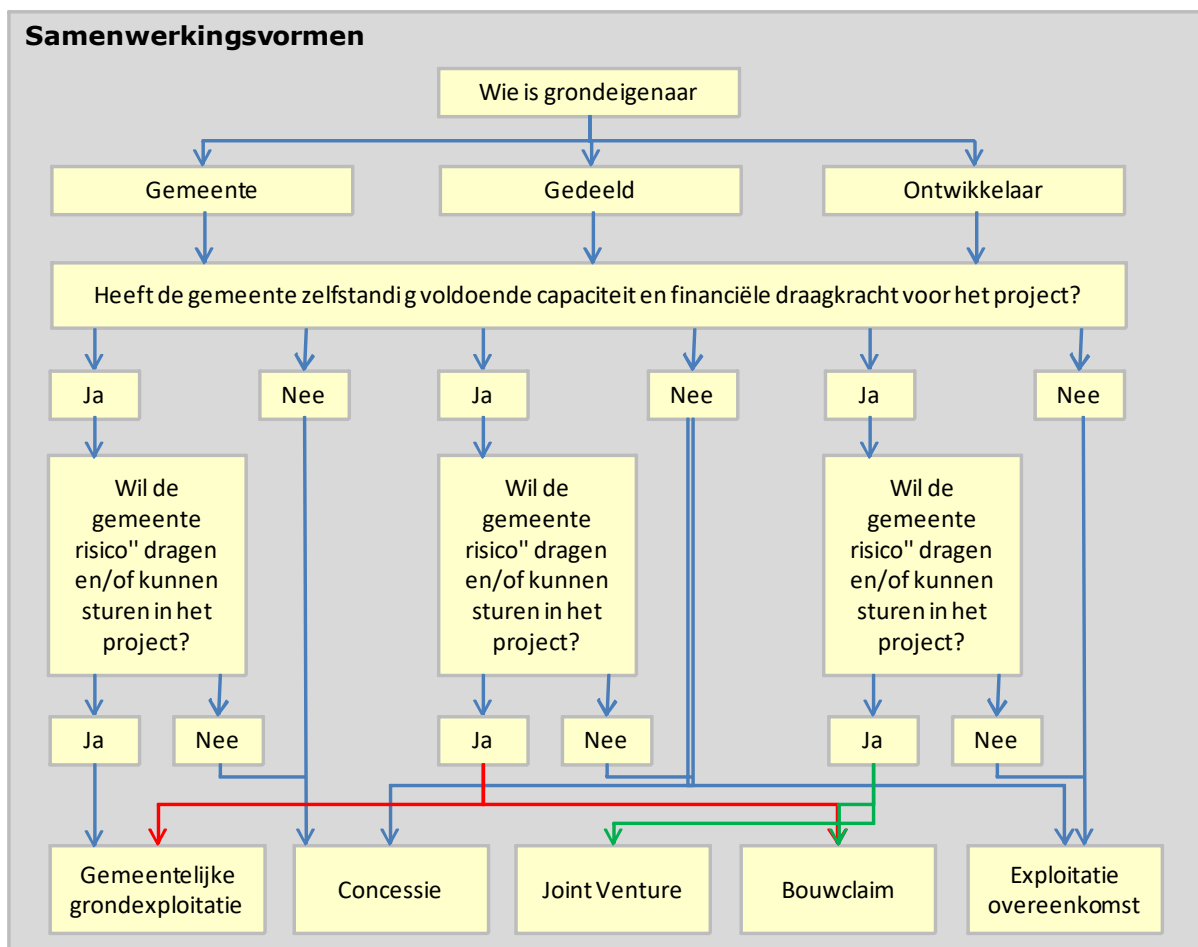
Samenwerkingsvormen

Wie is grondeigenaar

Gemeente

Gedeeld

Ontwikkelaar

Heeft de gemeente zelfstandi g voldoende capaciteit en financiële draagkracht voor het project?

Ja

Nee

Ja

Nee

Ja

Nee

Wil de gemeente risico'' dragen en/of kunnen sturen in het project?

Wil de gemeente risico'' dragen en/of kunnen sturen in het project?

Wil de gemeente risico'' dragen en/of kunnen sturen in het project?

Ja

Nee

Ja

Nee

Ja

Nee

Gemeentelijke grondexploitatie

Concessie

Joint Venture

Bouwclaim

Exploitatie overeenkomst